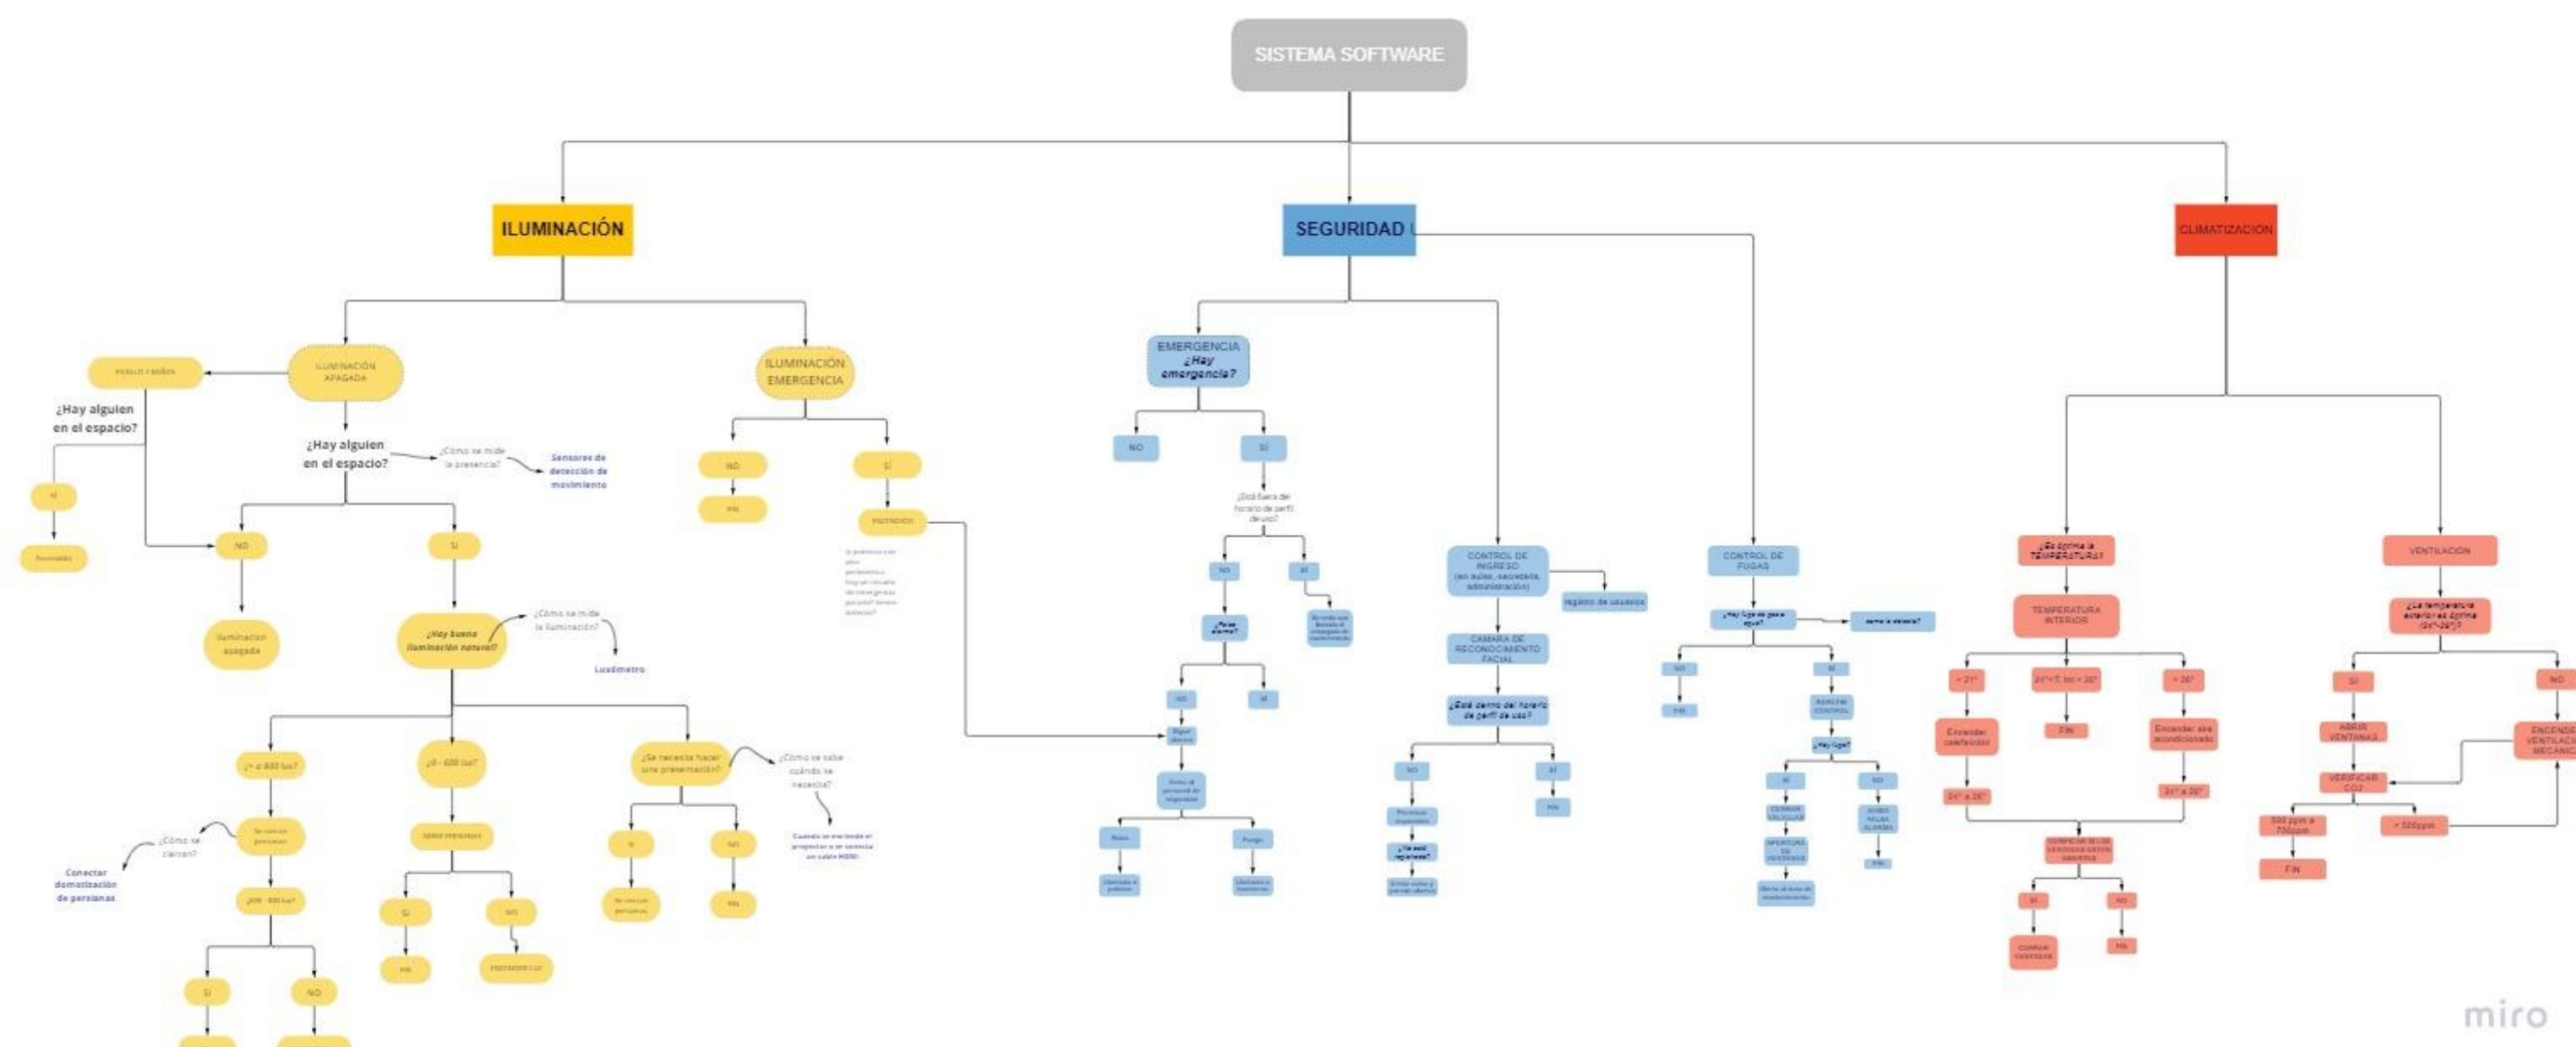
SISTEMA SOFTWARE

ILUMINACIÓN

SEGURIDAD

CLIMATIZACIÓN

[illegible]

ILUMINACIÓN APAGADA

ILUMINACIÓN EMERGENCIA

¿Hay alguien en el espacio?

¿Hay alguien en el espacio?

¿Cómo se mide la presencia?

Sensores de detección de movimiento

SI

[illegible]

NO

SI

Iluminación apagada

¿Hay buena iluminación natural?

¿Cómo se mide la iluminación?

Luxómetro

NO

FIN

SI

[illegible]

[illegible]

¿Se necesita hacer una presentación?

¿Cómo se sabe cuándo se necesita?

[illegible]

¿Cómo se cierran?

Conectar domotización de persianas

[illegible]

SI

NO

SI

NO

SI

NO

FIN

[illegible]

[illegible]

FIN

SI

NO

EMERGENCIA ¿Hay emergencia?

NO

SI

¿Está fuera de horario de perfil de uso?

NO

SI

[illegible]

NO

SI

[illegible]

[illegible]

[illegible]

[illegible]

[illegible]

CONTROL DE INGRESO (en aulas, secretaría, administración)

registro de usuarios

CAMARA DE RECONOCIMIENTO FACIAL

¿Está dentro del horario de perfil de uso?

NO

SI

FIN

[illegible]

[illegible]

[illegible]

CONTROL DE FUGAS

¿Hay fuga de gas o agua?

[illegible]

NO

SI

FIN

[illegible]

¿Hay fuga?

SI

NO

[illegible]

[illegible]

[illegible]

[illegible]

FIN

¿Es óptima la TEMPERATURA?

TEMPERATURA INTERIOR

< 21°

21°<T. Int < 26°

> 26°

Encender calefacción

FIN

Encender aire acondicionado

24° a 26°

24° a 26°

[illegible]

SI

NO

CERRAR VENTANAS

FIN

VENTILACIÓN

¿La temperatura exterior es óptima (21°-26°)?

SI

NO

ABRIR VENTANAS

ENCENDER VENTILACIÓN MECÁNICA

VERIFICAR CO2

500 ppm a 750ppm

> 500ppm

FIN

miro